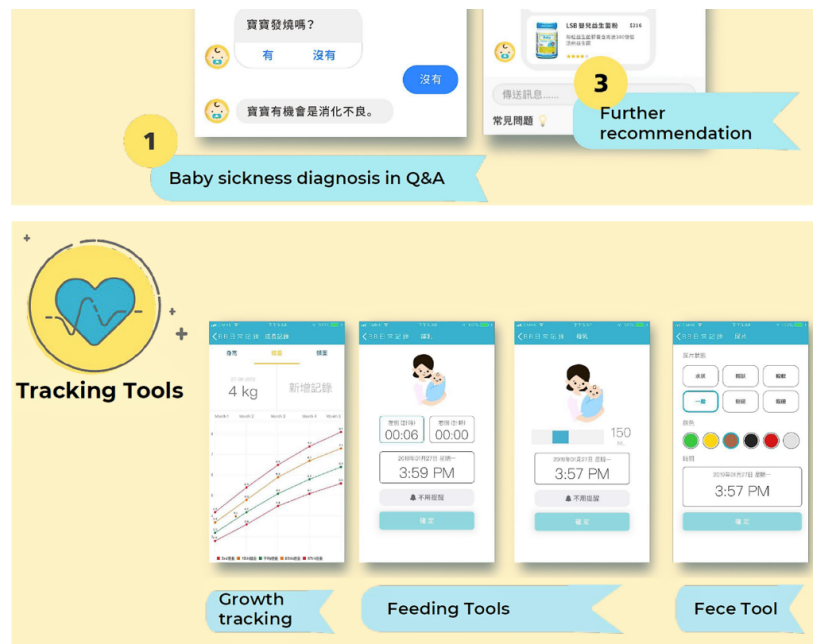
寶寶發燒嗎?

有 沒有

沒有

寶寶有機會是消化不良。

LSB 嬰兒益生菌粉 $216

傳送訊息...

常見問題

1

Baby sickness diagnosis in Q&A

3

Further recommendation

Tracking Tools

身高 體重 頭圍

4 kg

新增記錄

00:06 00:00

3:59 PM

不用提醒

確定

150

3:57 PM

不用提醒

確定

3:57 PM

確定

Growth tracking

Feeding Tools

Fece Tool